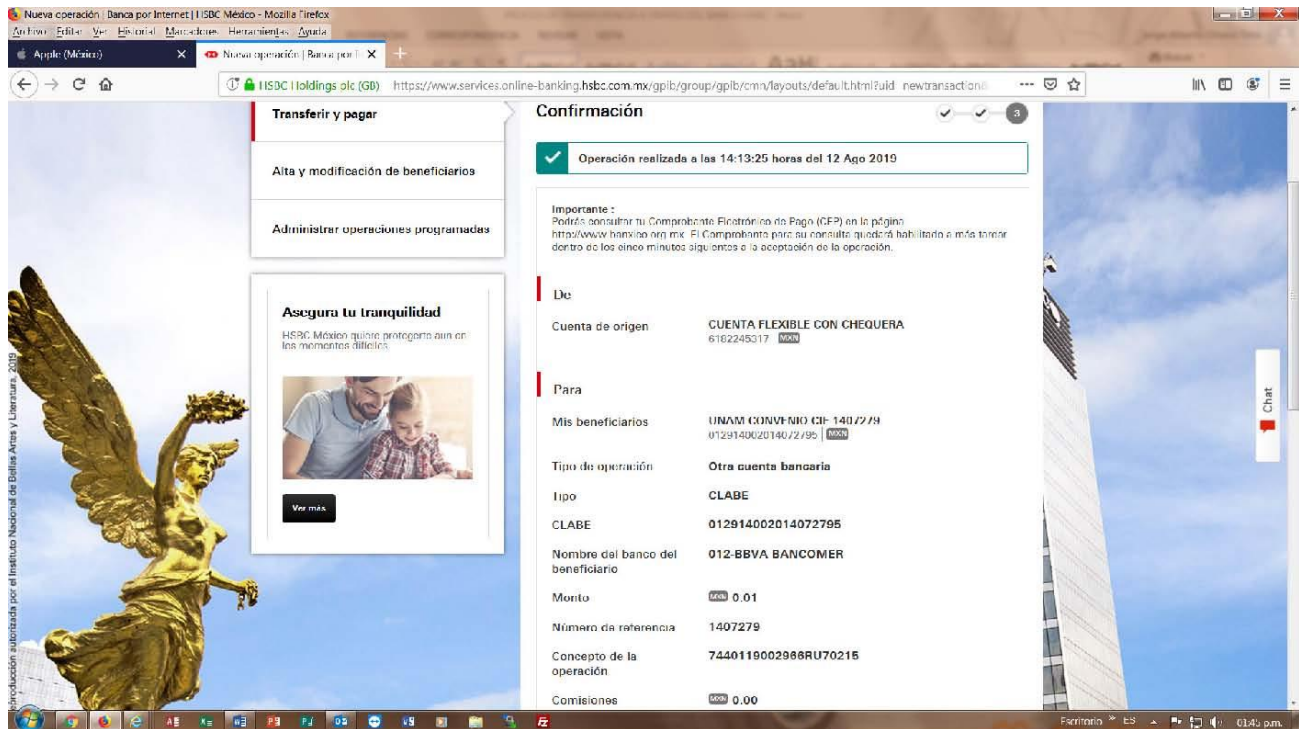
Nueva operación | Banca por Internet | HSBC México - Mozilla Firefox

Archivo Editar Ver Historial Marcadores Herramientas Ayuda

Apple (México) ×

Nueva operación | Banca por I ×

HSBC Holdings plc (GB) https://www.services.online-banking.hsbc.com.mx/gpib/group/gpib/cmn/layouts/default.html?uid newtransaction

Transferir y pagar

Alta y modificación de beneficiarios

Administrar operaciones programadas

Asegura tu tranquilidad

HSBC México quiere protegerte aun en los momentos difíciles

Ver más

Confirmación

3

Operación realizada a las 14:13:25 horas del 12 Ago 2019

Importante :
Podrás consultar tu Comprobante Electrónico de Pago (CEP) en la página http://www.banxico.org.mx. El Comprobante para su consulta quedará habilitado a más tardar dentro de los cinco minutos siguientes a la aceptación de la operación.

De

Cuenta de origen CUENTA FLEXIBLE CON CHEQUERA
6182245317 MXN

Para

Mis beneficiarios UNAM CONVENIO CIE 1407279
012914002014072795 MXN

Tipo de operación Otra cuenta bancaria

Tipo CLABE

CLABE 012914002014072795

Nombre del banco del beneficiario 012-BBVA BANCOMER

Monto MXN 0.01

Número de referencia 1407279

Concepto de la operación 7440119002966RU70215

Comisiones MXN 0.00

Chat

Reproducción autorizada por el Instituto Nacional de Bellas Artes y Literatura, 2019

Escritorio » ES 01:45 p.m.